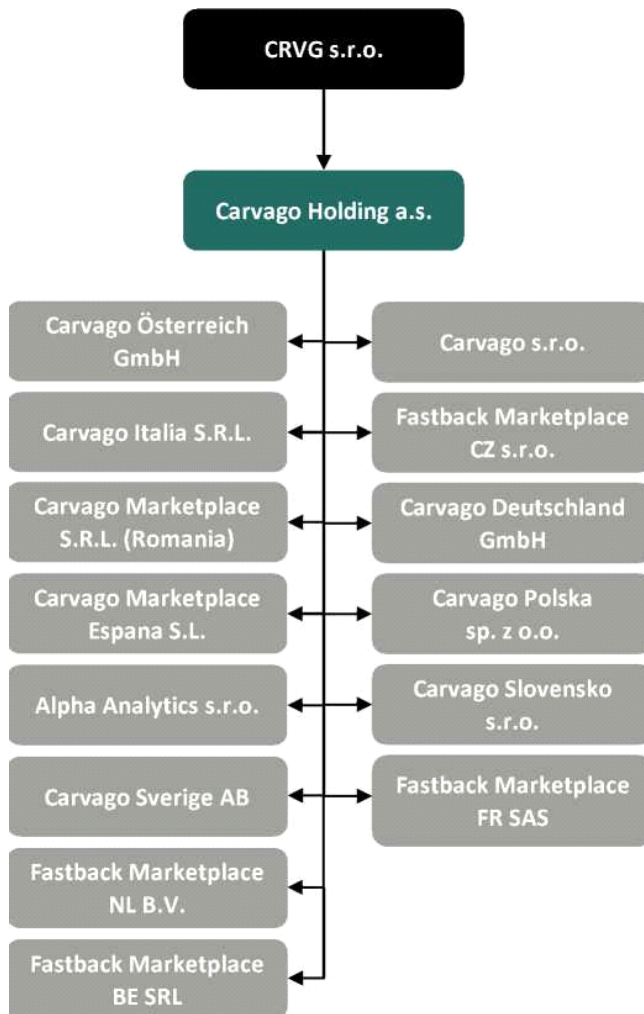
CRVG s.r.o.

Carvago Holding a.s.

Carvago Österreich GmbH

Carvago s.r.o.

Carvago Italia S.R.L.

Fastback Marketplace CZ s.r.o.

Carvago Marketplace S.R.L. (Romania)

Carvago Deutschland GmbH

Carvago Marketplace Espana S.L.

Carvago Polska sp. z o.o.

Alpha Analytics s.r.o.

Carvago Slovensko s.r.o.

Carvago Sverige AB

Fastback Marketplace FR SAS

Fastback Marketplace NL B.V.

Fastback Marketplace BE SRL